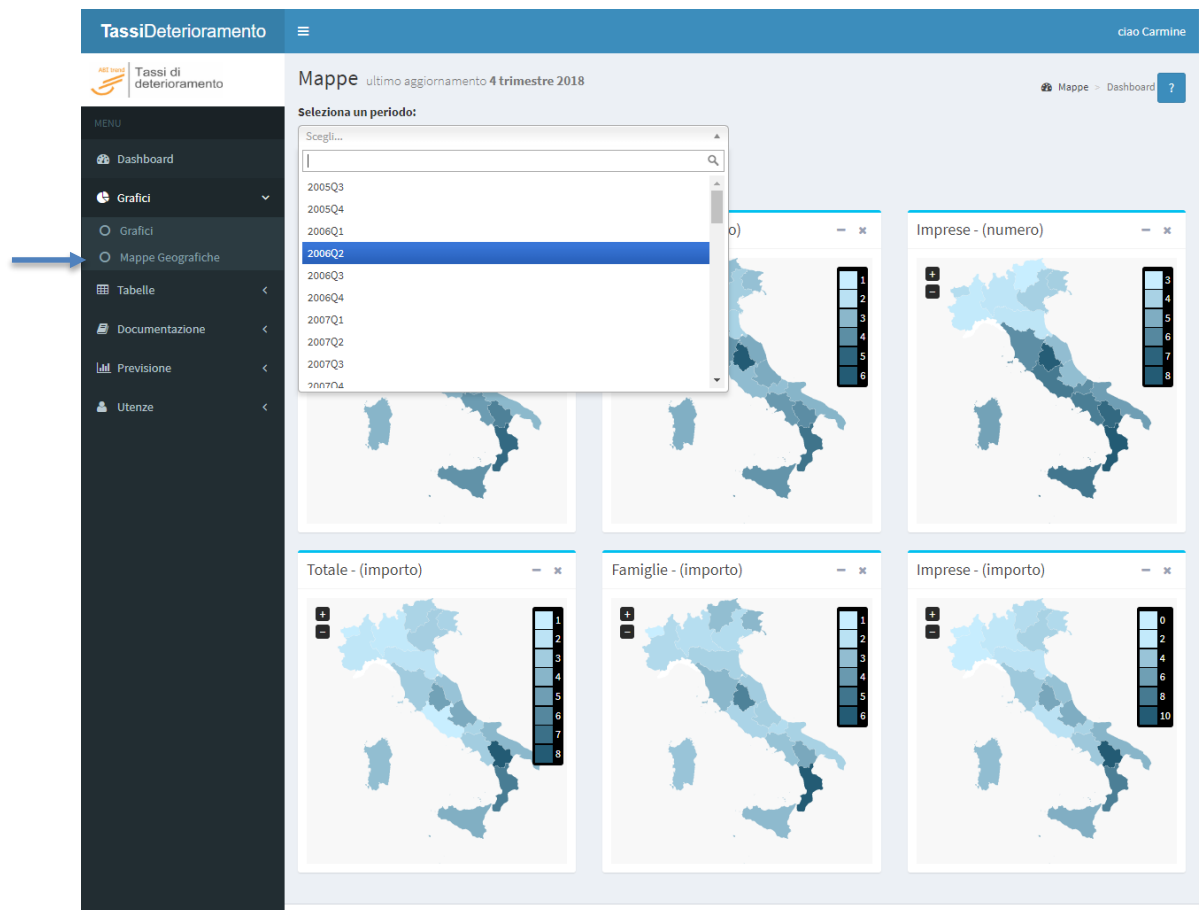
TassiDeterioramento

ciao Carmine

ABI trend Tassi di deterioramento

MENU

Dashboard

Grafici

Grafici

Mappe Geografiche

Tabelle

Documentazione

Previsione

Utenze

Mappe ultimo aggiornamento 4 trimestre 2018

Mappe > Dashboard

?

Seleziona un periodo:

Scegli...

2005Q3
2005Q4
2006Q1
2006Q2
2006Q3
2006Q4
2007Q1
2007Q2
2007Q3
2007Q4

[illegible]o)

1
2
3
4
5
6

Imprese - (numero)

+
−

3
4
5
6
7
8

Totale - (importo)

+
−

1
2
3
4
5
6
7
8

Famiglie - (importo)

+
−

1
2
3
4
5
6

Imprese - (importo)

+
−

0
2
4
6
8
10